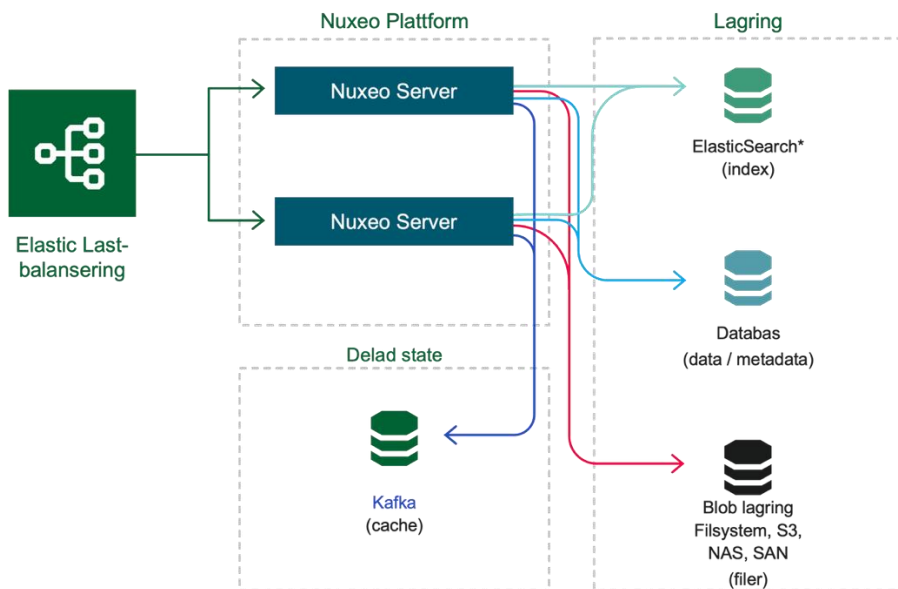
Nuxeo Plattform

Lagring

Nuxeo Server

Nuxeo Server

Elastic Last-balansering

ElasticSearch*
(index)

Databas
(data / metadata)

Delad state

Kafka
(cache)

Blob lagring
Filsystem, S3,
NAS, SAN
(filer)